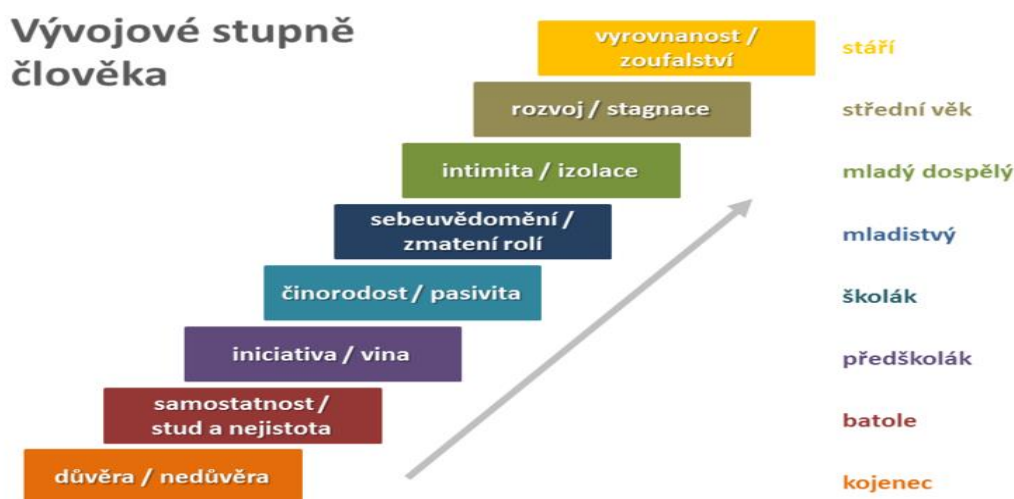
Vývojové stupně člověka

vyrovnanost / zoufalství
stáří

rozvoj / stagnace
střední věk

intimita / izolace
mladý dospělý

sebeuvědomění / zmatení rolí
mladistvý

činorodost / pasivita
školák

iniciativa / vina
předškolák

samostatnost / stud a nejistota
batole

důvěra / nedůvěra
kojenec